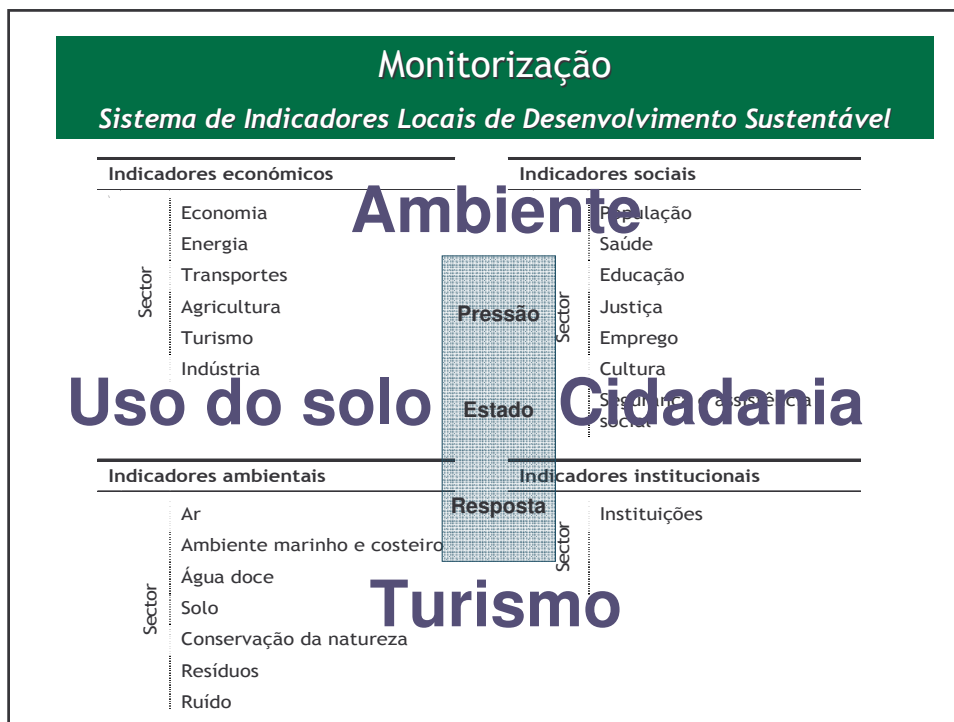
Monitorização

*Sistema de Indicadores Locais de Desenvolvimento Sustentável*

Indicadores económicos

Sector

Economia
Energia
Transportes
Agricultura
Turismo
Indústria

Indicadores sociais

Sector

População
Saúde
Educação
Justiça
Emprego
Cultura
Segurança e assistência social

Ambiente

Pressão

Estado

Resposta

Uso do solo

Cidadania

Indicadores ambientais

Sector

Ar
Ambiente marinho e costeiro
Água doce
Solo
Conservação da natureza
Resíduos
Ruído

Indicadores institucionais

Sector

Instituições

Turismo